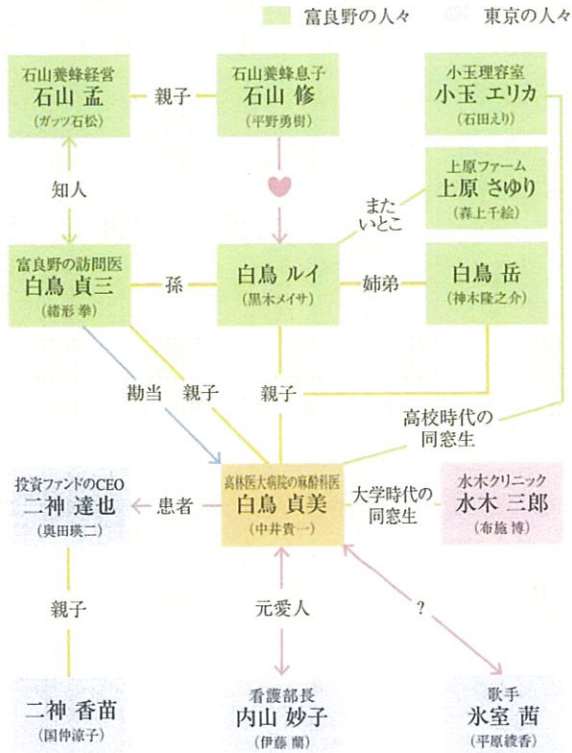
富良野の人々　東京の人々

石山養蜂経営
石山 孟
(ガッツ石松)

親子

石山養蜂息子
石山 修
(平野勇樹)

小玉理容室
小玉 エリカ
(石田えり)

知人

上原ファーム
上原 さゆり
(森上千絵)

またいとこ

富良野の訪問医
白鳥 貞三
(緒形 拳)

孫

白鳥 ルイ
(黒木メイサ)

姉弟

白鳥 岳
(神木隆之介)

勘当　親子

親子

高校時代の同窓生

投資ファンドのCEO
二神 達也
(奥田瑛二)

患者

高林医大病院の麻酔科医
白鳥 貞美
(中井貴一)

大学時代の同窓生

水木クリニック
水木 三郎
(布施 博)

親子

元愛人

?

二神 香苗
(国仲涼子)

看護部長
内山 妙子
(伊藤 蘭)

歌手
氷室 茜
(平原綾香)